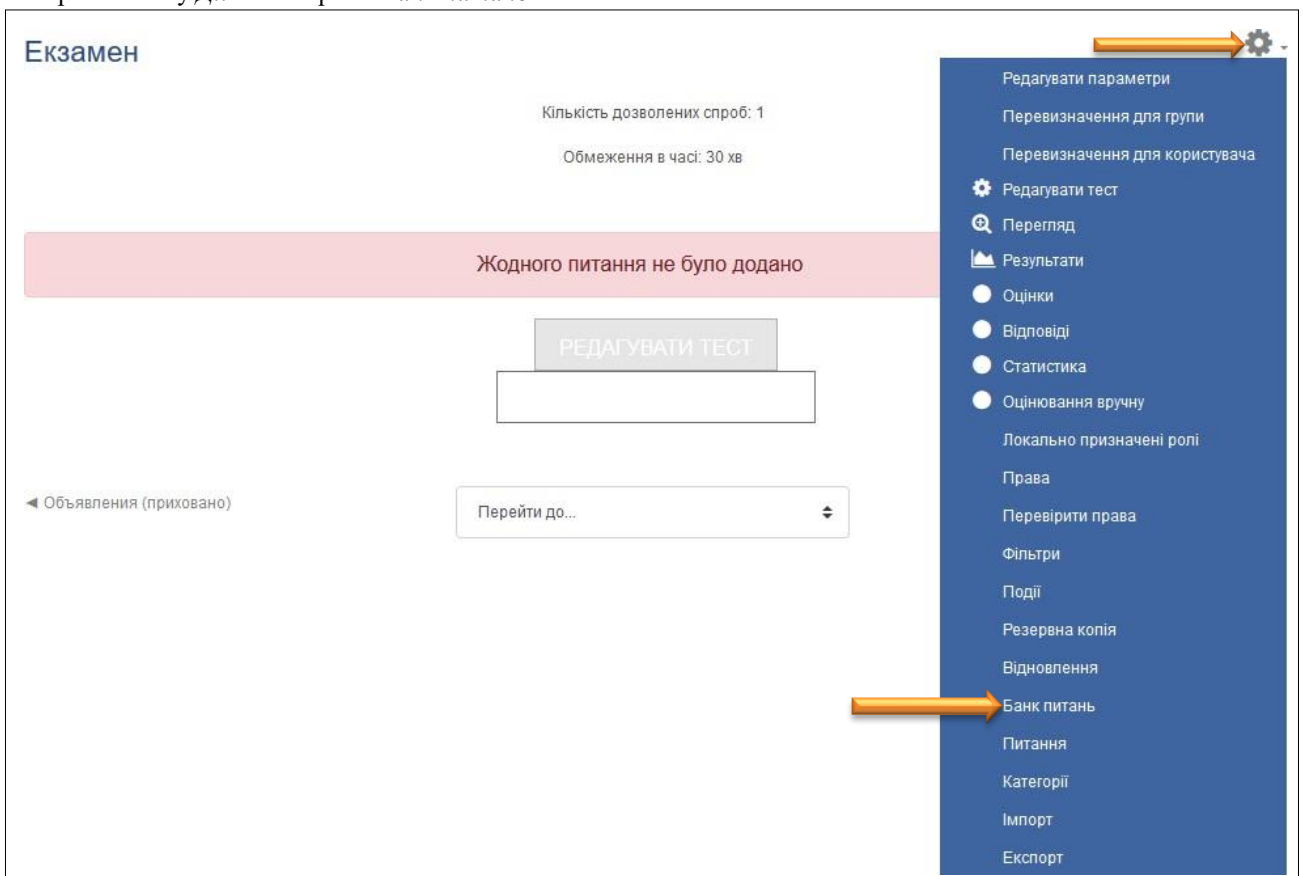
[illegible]

Екзамен

Кількість дозволених спроб: 1

Обмеження в часі: 30 хв

Жодного питання не було додано

РЕДАГУВАТИ ТЕСТ

◄ Объявления (приховано)

Перейти до...

Редагувати параметри
Перевизначення для групи
Перевизначення для користувача
Редагувати тест
Перегляд
Результати
Оцінки
Відповіді
Статистика
Оцінювання вручну
Локально призначені ролі
Права
Перевірити права
Фільтри
Події
Резервна копія
Відновлення
Банк питань
Питання
Категорії
Імпорт
Експорт